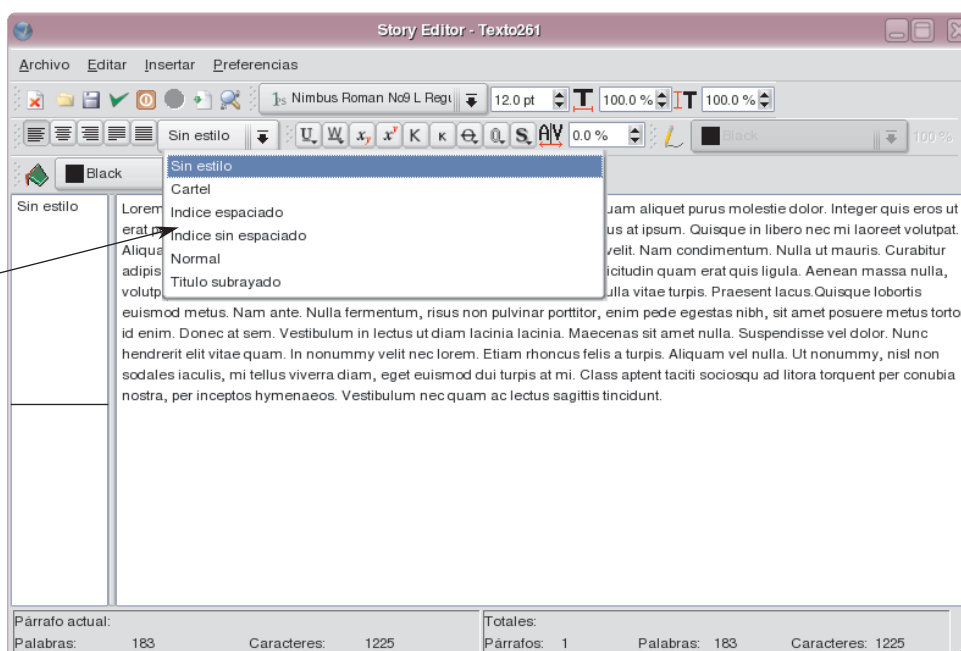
Story Editor - Texto261

Archivo Editar Insertar Preferencias

Nimbus Roman No9 L Regu 12.0 pt 100.0 % 100.0 %

Sin estilo 0.0 % Black 100 %

Black

Sin estilo
Cartel
Indice espaciado
Indice sin espaciado
Normal
Titulo subrayado

Sin estilo

Lorem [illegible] uam aliquet purus molestie dolor. Integer quis eros ut erat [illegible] us at ipsum. Quisque in libero nec mi laoreet volutpat. Aliqua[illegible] velit. Nam condimentum. Nulla ut mauris. Curabitur adipis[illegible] icitudin quam erat quis ligula. Aenean massa nulla, volutp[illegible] ulla vitae turpis. Praesent lacus.Quisque lobortis euismod metus. Nam ante. Nulla fermentum, risus non pulvinar porttitor, enim pede egestas nibh, sit amet posuere metus torto id enim. Donec at sem. Vestibulum in lectus ut diam lacinia lacinia. Maecenas sit amet nulla. Suspendisse vel dolor. Nunc hendrerit elit vitae quam. In nonummy velit nec lorem. Etiam rhoncus felis a turpis. Aliquam vel nulla. Ut nonummy, nisl non sodales iaculis, mi tellus viverra diam, eget euismod dui turpis at mi. Class aptent taciti sociosqu ad litora torquent per conubia nostra, per inceptos hymenaeos. Vestibulum nec quam ac lectus sagittis tincidunt.

Párrafo actual:
Palabras: 183 Caracteres: 1225

Totales:
Párrafos: 1 Palabras: 183 Caracteres: 1225